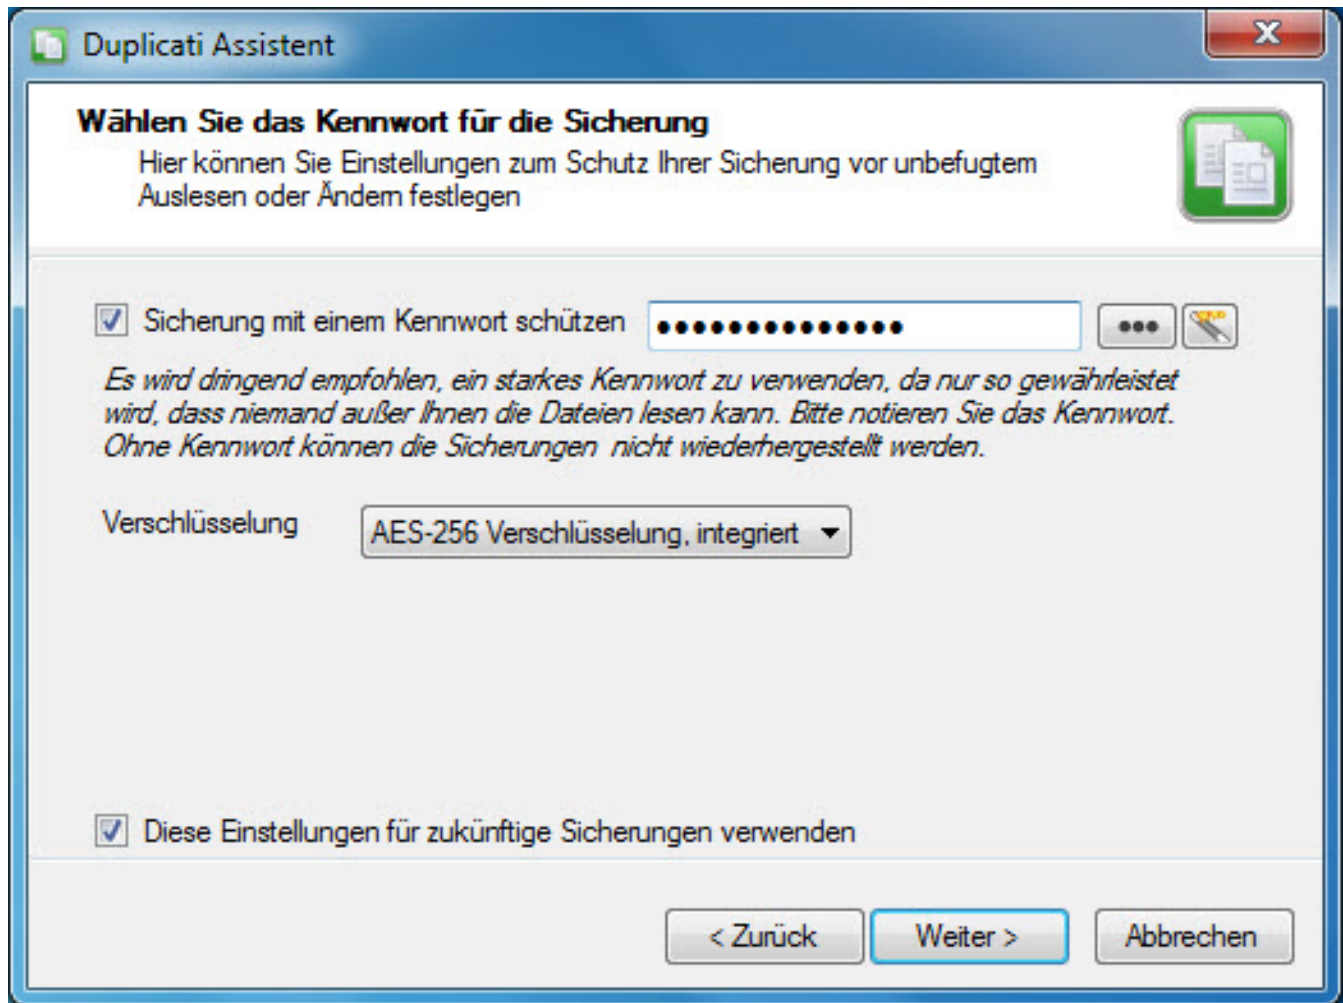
Duplicati Assistent

X

Wählen Sie das Kennwort für die Sicherung

Hier können Sie Einstellungen zum Schutz Ihrer Sicherung vor unbefugtem Auslesen oder Ändern festlegen

Sicherung mit einem Kennwort schützen ••••••••••••••

•••

Es wird dringend empfohlen, ein starkes Kennwort zu verwenden, da nur so gewährleistet wird, dass niemand außer Ihnen die Dateien lesen kann. Bitte notieren Sie das Kennwort. Ohne Kennwort können die Sicherungen nicht wiederhergestellt werden.

Verschlüsselung

AES-256 Verschlüsselung, integriert

Diese Einstellungen für zukünftige Sicherungen verwenden

< Zurück

Weiter >

Abbrechen